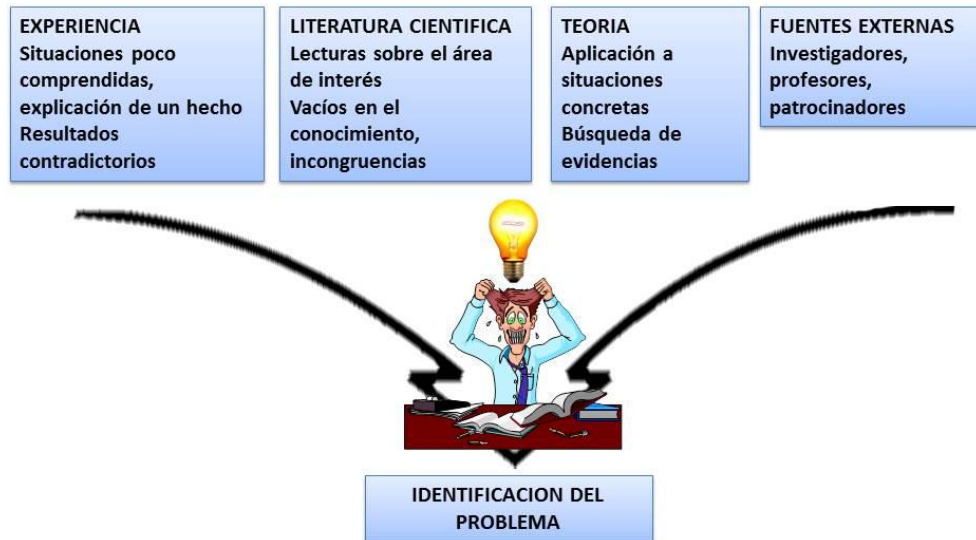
EXPERIENCIA
Situaciones poco comprendidas, explicación de un hecho
Resultados contradictorios

LITERATURA CIENTIFICA
Lecturas sobre el área de interés
Vacíos en el conocimiento, incongruencias

TEORIA
Aplicación a situaciones concretas
Búsqueda de evidencias

FUENTES EXTERNAS
Investigadores, profesores, patrocinadores

IDENTIFICACION DEL PROBLEMA